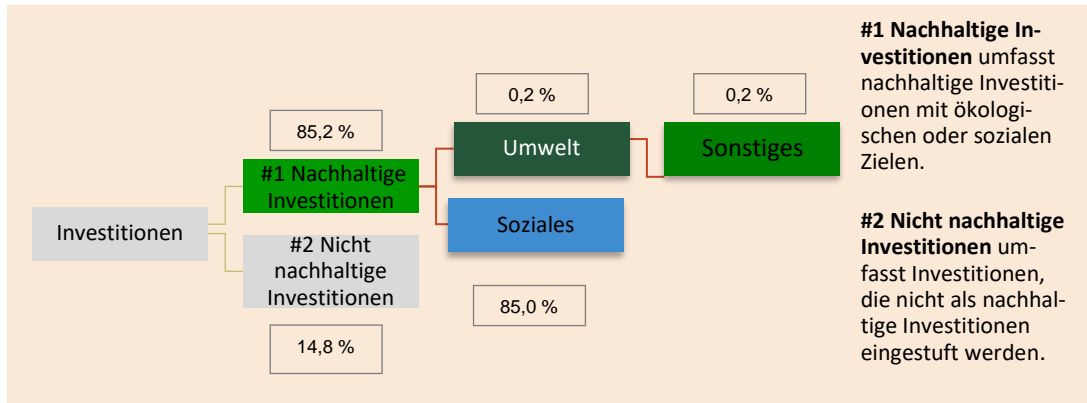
Investitionen

85,2 %

#1 Nachhaltige Investitionen

#2 Nicht nachhaltige Investitionen

14,8 %

0,2 %

Umwelt

Soziales

85,0 %

0,2 %

Sonstiges

**#1 Nachhaltige Investitionen** umfasst nachhaltige Investitionen mit ökologischen oder sozialen Zielen.

**#2 Nicht nachhaltige Investitionen** umfasst Investitionen, die nicht als nachhaltige Investitionen eingestuft werden.